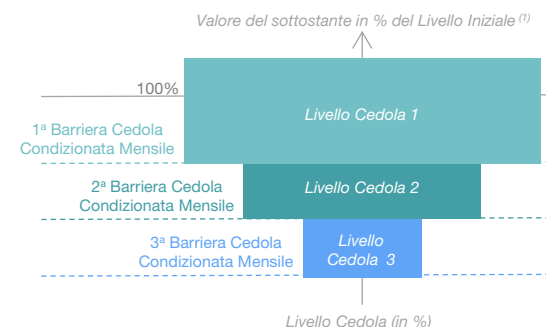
Valore del sottostante in % del Livello Iniziale $^{(1)}$

100%

Livello Cedola 1

1ª Barriera Cedola Condizionata Mensile

2ª Barriera Cedola Condizionata Mensile

Livello Cedola 2

3ª Barriera Cedola Condizionata Mensile

Livello Cedola 3

Livello Cedola (in %)